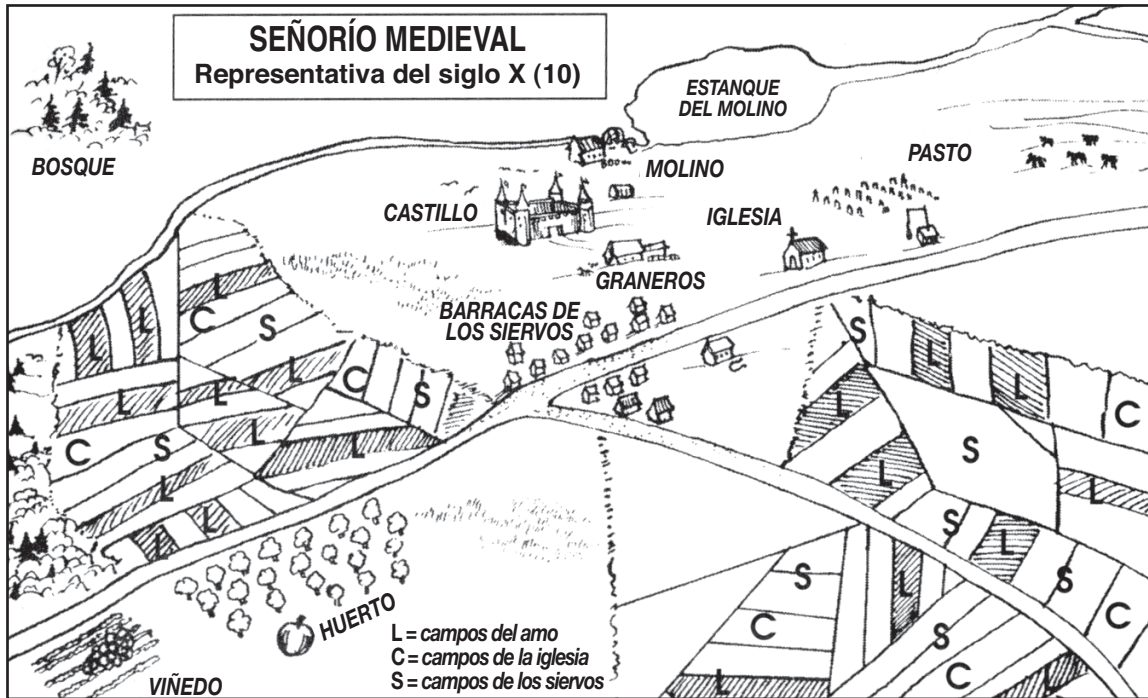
SEÑORÍO MEDIEVAL
Representativa del siglo X (10)

ESTANQUE DEL MOLINO

BOSQUE

MOLINO

PASTO

CASTILLO

IGLESIA

GRANEROS

BARRACAS DE LOS SIERVOS

L C S L L L C S C S L L L L C S L L

S L L C S L L S L S L S C S C C L

HUERTO

VIÑEDO

L = campos del amo
C = campos de la iglesia
S = campos de los siervos